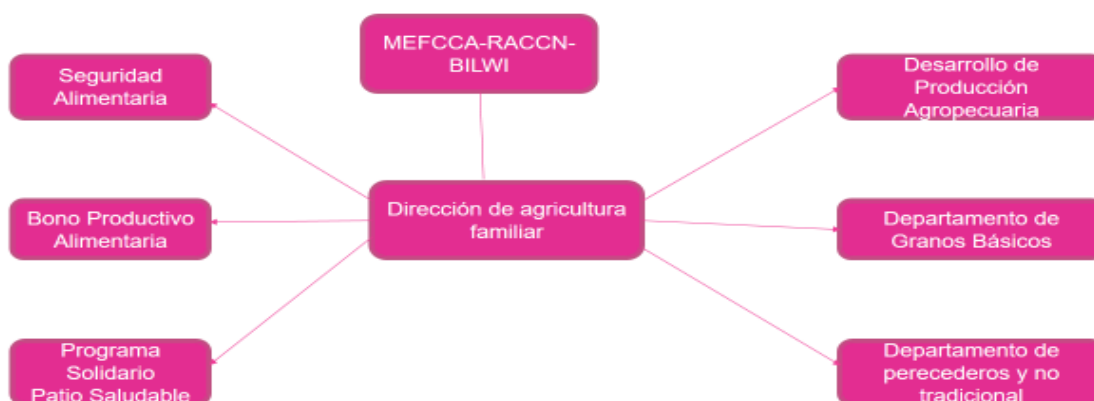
MEFCCA-RACCN-BILWI

Seguridad Alimentaria

Bono Productivo Alimentaria

Programa Solidario Patio Saludable

Dirección de agricultura familiar

Desarrollo de Producción Agropecuaria

Departamento de Granos Básicos

Departamento de perecederos y no tradicional